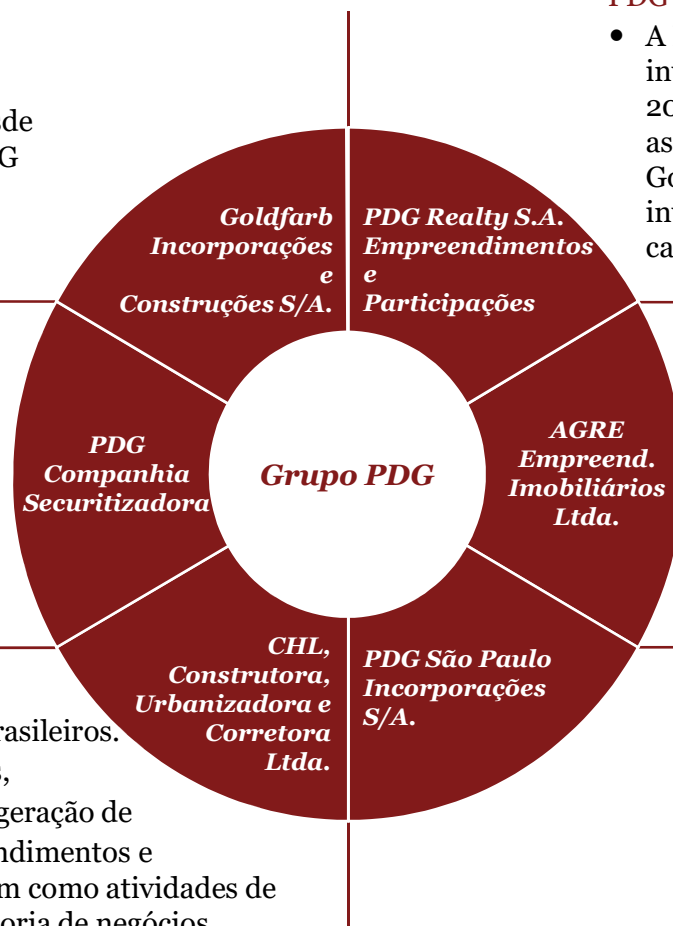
PDG

- A in 20 as Go in ca

de G

Goldfarb Incorporações e Construções S/A.

PDG Realty S.A. Empreendimentos e Participações

PDG Companhia Securitizadora

Grupo PDG

AGRE Empreend. Imobiliários Ltda.

CHL, Construtora, Urbanizadora e Corretora Ltda.

PDG São Paulo Incorporações S/A.

rasileiros.
,
geração de
ndimentos e
m como atividades de
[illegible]